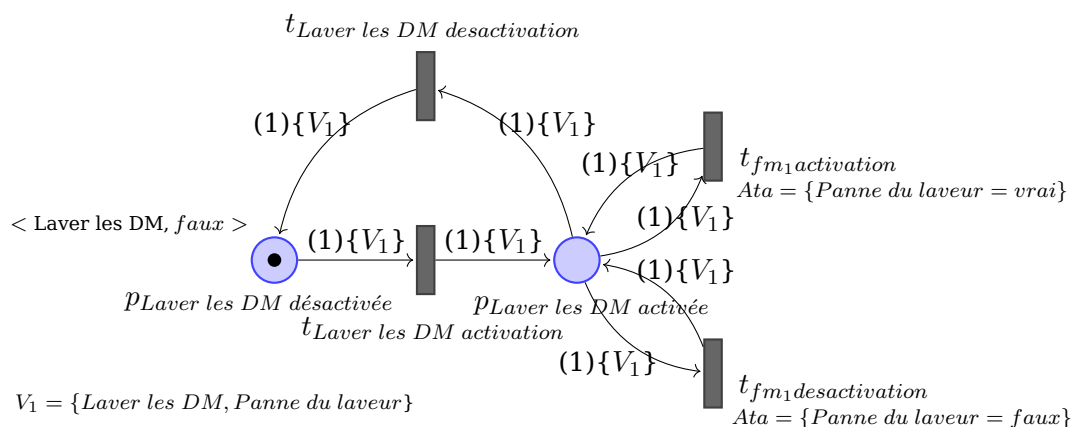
$t_{Laver\ les\ DM\ desactivation}$

(1)$\{V_1\}$

(1)$\{V_1\}$

(1)$\{V_1\}$

$t_{fm_1 activation}$

$Ata = \{Panne\ du\ laveur = vrai\}$

$<$ Laver les DM, $faux$ $>$

(1)$\{V_1\}$

(1)$\{V_1\}$

(1)$\{V_1\}$

(1)$\{V_1\}$

$p_{Laver\ les\ DM\ désactivée}$

$p_{Laver\ les\ DM\ activée}$

$t_{Laver\ les\ DM\ activation}$

(1)$\{V_1\}$

$t_{fm_1 desactivation}$

$V_1 = \{Laver\ les\ DM, Panne\ du\ laveur\}$

$Ata = \{Panne\ du\ laveur = faux\}$